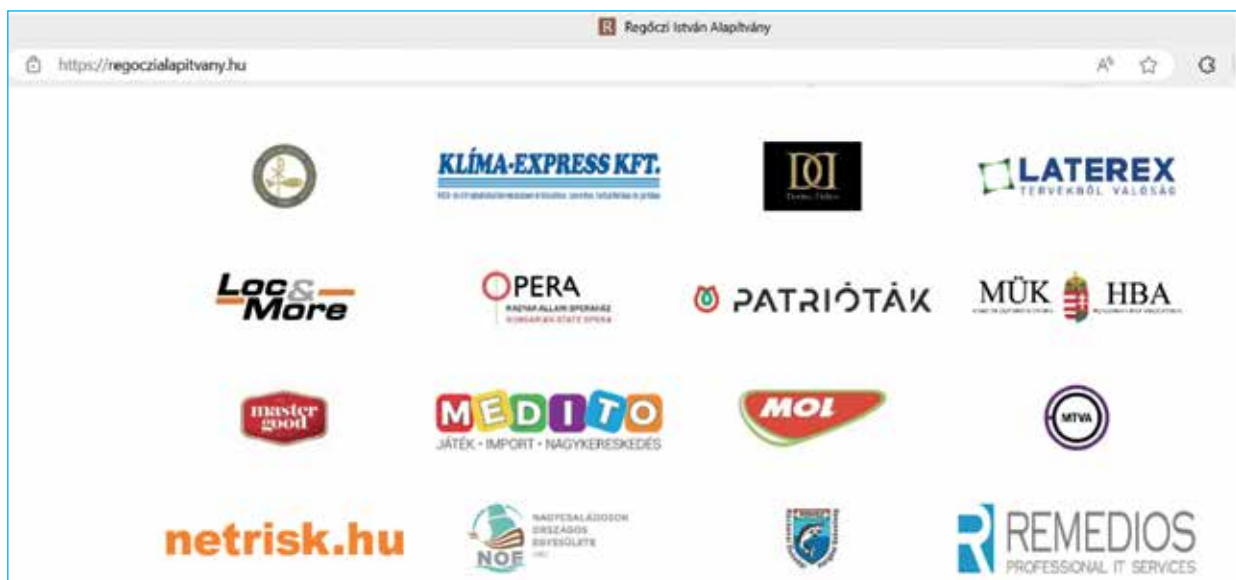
Regőczi István Alapítvány

https://regoczialapitvany.hu

KLÍMA-EXPRESS KFT.

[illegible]

LATEREX
TERVEKBŐL VALÓSÁG

Loc & More

OPERA
MAGYAR ÁLLAMI OPERAHÁZ
HUNGARIAN STATE OPERA

PATRIÓTÁK

MÜK HBA

master good

MEDITO
JÁTÉK • IMPORT • NAGYKERESKEDÉS

MOL

MTVA

netrisk.hu

NOE
NAGYCSALÁDOSOK ORSZÁGOS EGYESÜLETE

REMEDIOS
PROFESSIONAL IT SERVICES